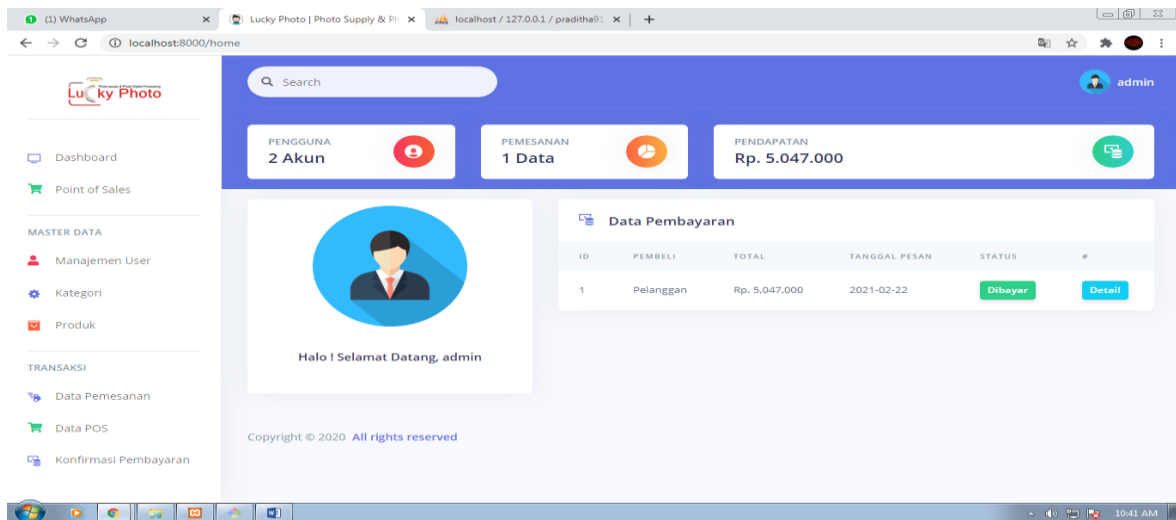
(1) WhatsApp
Lucky Photo | Photo Supply & Ph
localhost / 127.0.0.1 / praditha9
localhost:8000/home

Lucky Photo

Search

admin

Dashboard
Point of Sales

MASTER DATA
Manajemen User
Kategori
Produk

TRANSAKSI
Data Pemesanan
Data POS
Konfirmasi Pembayaran

PENGGUNA
2 Akun

PEMESANAN
1 Data

PENDAPATAN
Rp. 5.047.000

Halo ! Selamat Datang, admin

Data Pembayaran

| ID | PEMBELI | TOTAL | TANGGAL PESAN | STATUS | # |
|---|---|---|---|---|---|
| 1 | Pelanggan | Rp. 5,047,000 | 2021-02-22 | Dibayar | Detail |

Copyright © 2020 All rights reserved

10:41 AM